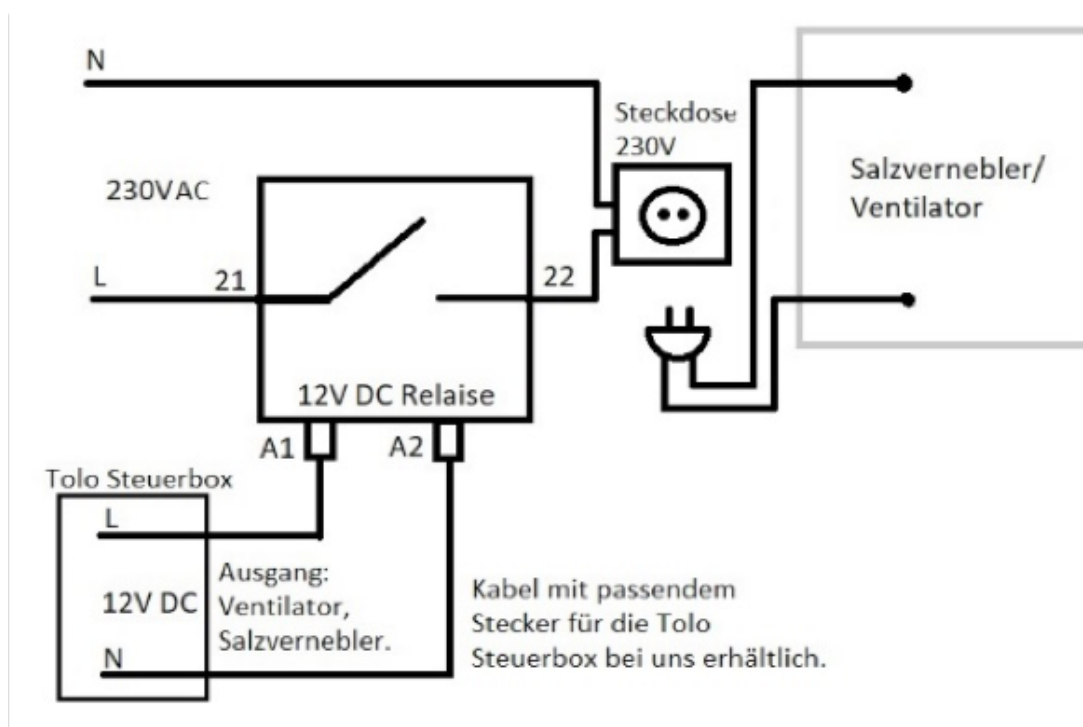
N

Steckdose 230V

Salzvernebler/ Ventilator

230VAC

L

21

22

12V DC Relaise

A1

A2

Tolo Steuerbox

L

12V DC

N

Ausgang: Ventilator, Salzvernebler.

Kabel mit passendem Stecker für die Tolo Steuerbox bei uns erhältlich.